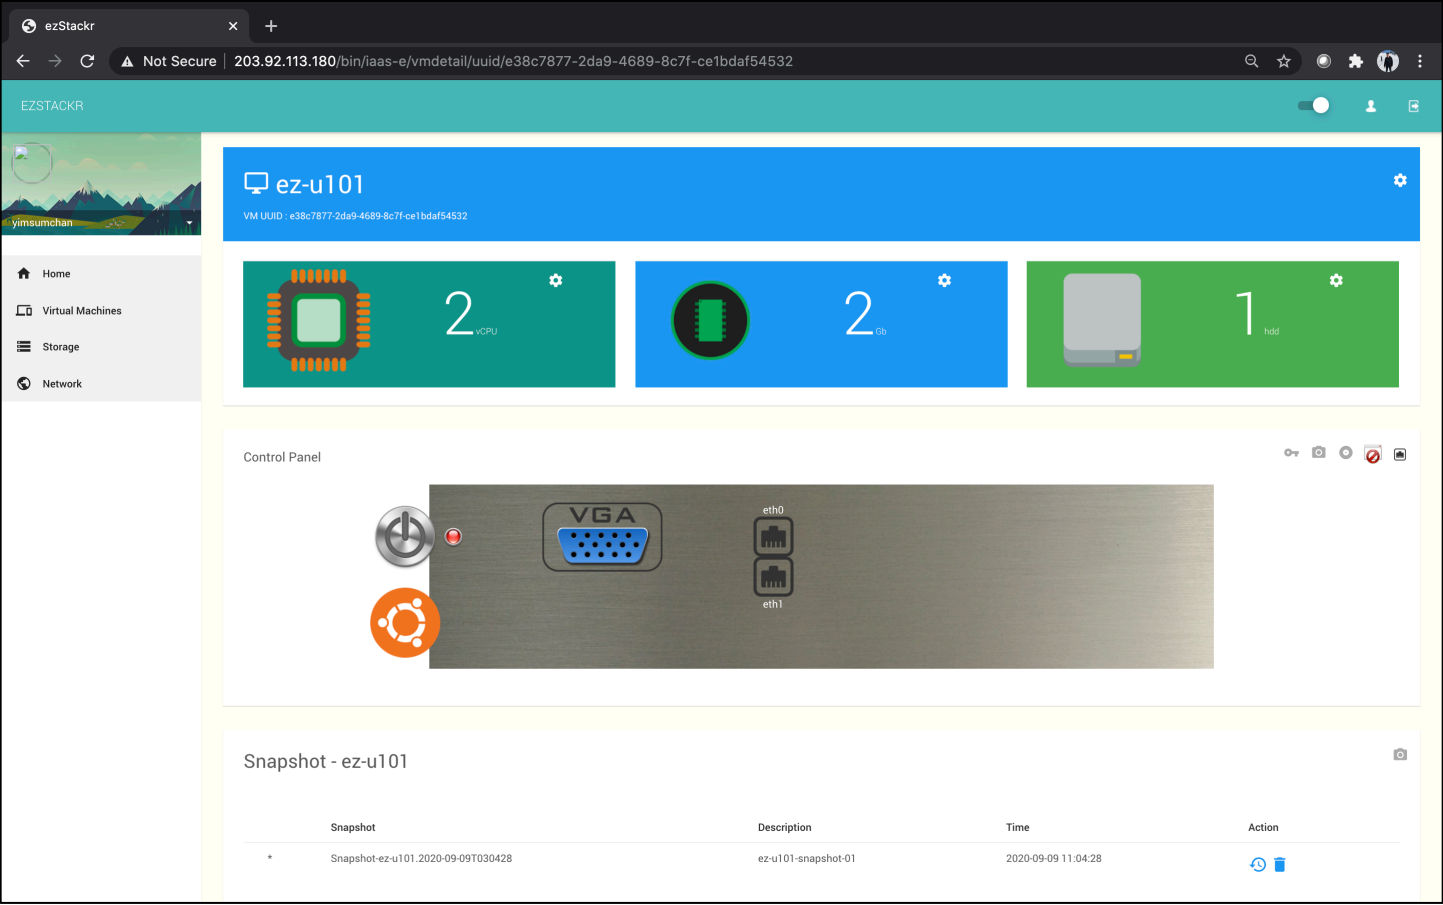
ezStackr

Not Secure | 203.92.113.180/bin/iaas-e/vmdetail/uuid/e38c7877-2da9-4689-8c7f-ce1bdaf54532

EZSTACKR

yimsumchan

Home

Virtual Machines

Storage

Network

ez-u101

VM UUID : e38c7877-2da9-4689-8c7f-ce1bdaf54532

2 vCPU

2 Gb

1 hdd

Control Panel

VGA

eth0

eth1

Snapshot - ez-u101

| | Snapshot | Description | Time | Action |
|---|---|---|---|---|
| * | Snapshot-ez-u101.2020-09-09T030428 | ez-u101-snapshot-01 | 2020-09-09 11:04:28 | |